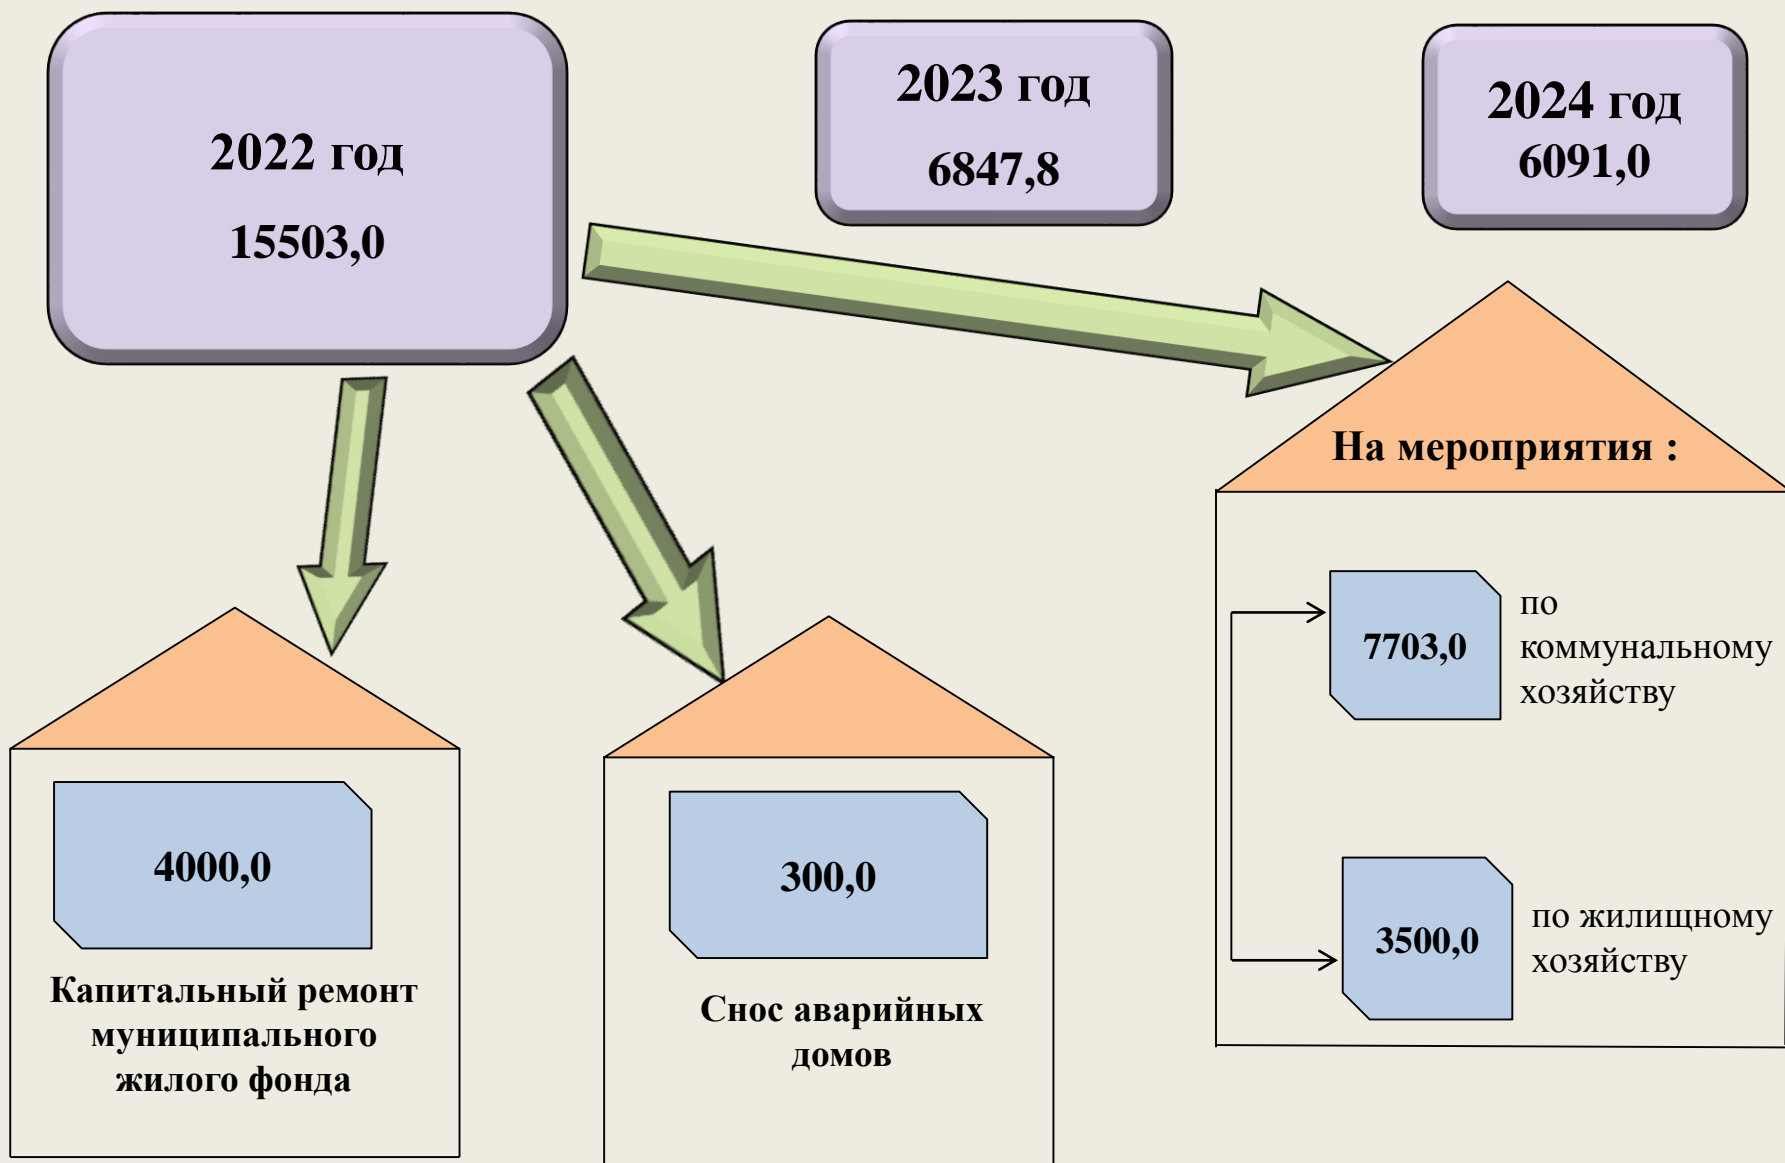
2022 год

15503,0

2023 год

6847,8

2024 год

6091,0

На мероприятия :

7703,0

по коммунальному хозяйству

3500,0

по жилищному хозяйству

4000,0

Капитальный ремонт муниципального жилого фонда

300,0

Снос аварийных домов